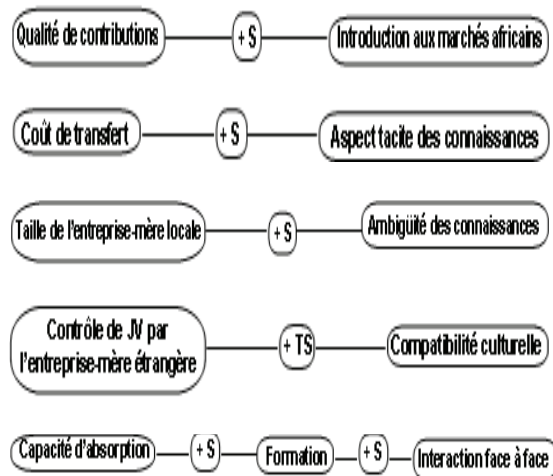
Qualité de contributions
+ S
Introduction aux marchés africains

Coût de transfert
+ S
Aspect tacite des connaissances

Taille de l'entreprise-mère locale
+ S
Ambiguïté des connaissances

Contrôle de JV par l'entreprise-mère étrangère
+ TS
Compatibilité culturelle

Capacité d'absorption
+ S
Formation
+ S
Interaction face à face